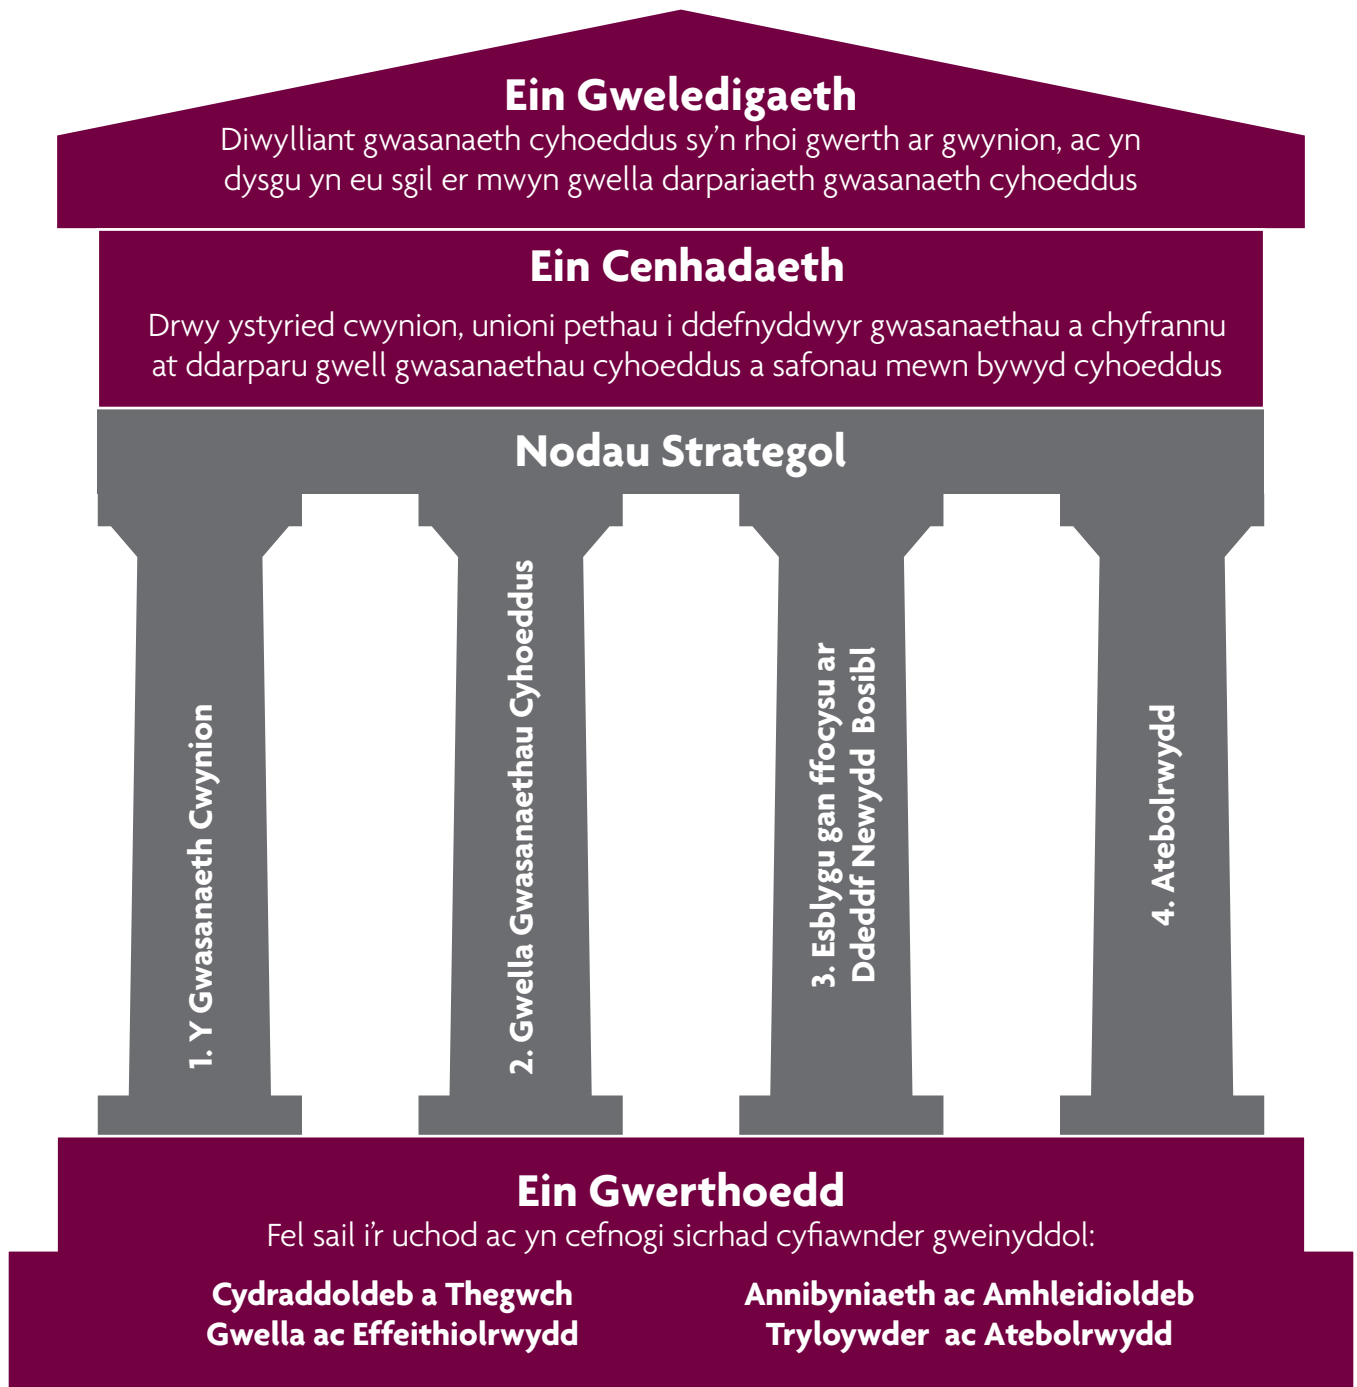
Ein Gweledigaeth
Diwylliant gwasanaeth cyhoeddus sy’n rhoi gwerth ar gwynion, ac yn dysgu yn eu sgil er mwyn gwella darpariaeth gwasanaeth cyhoeddus

Ein Cenhadaeth
Drwy ystyried cwynion, unioni pethau i ddefnyddwyr gwasanaethau a chyfrannu at ddarparu gwell gwasanaethau cyhoeddus a safonau mewn bywyd cyhoeddus

Nodau Strategol

1. Y Gwasanaeth Cwynion

2. Gwella Gwasanaethau Cyhoeddus

3. Esblygu gan ffocysu ar Ddeddf Newydd Bosibl

4. Atebolrwydd

Ein Gwerthoedd
Fel sail i’r uchod ac yn cefnogi sicrhad cyfiawnder gweinyddol:

Cydraddoldeb a Thegwch
Gwella ac Effeithiolrwydd

Annibyniaeth ac Amhleidioldeb
Tryloywder ac Atebolrwydd